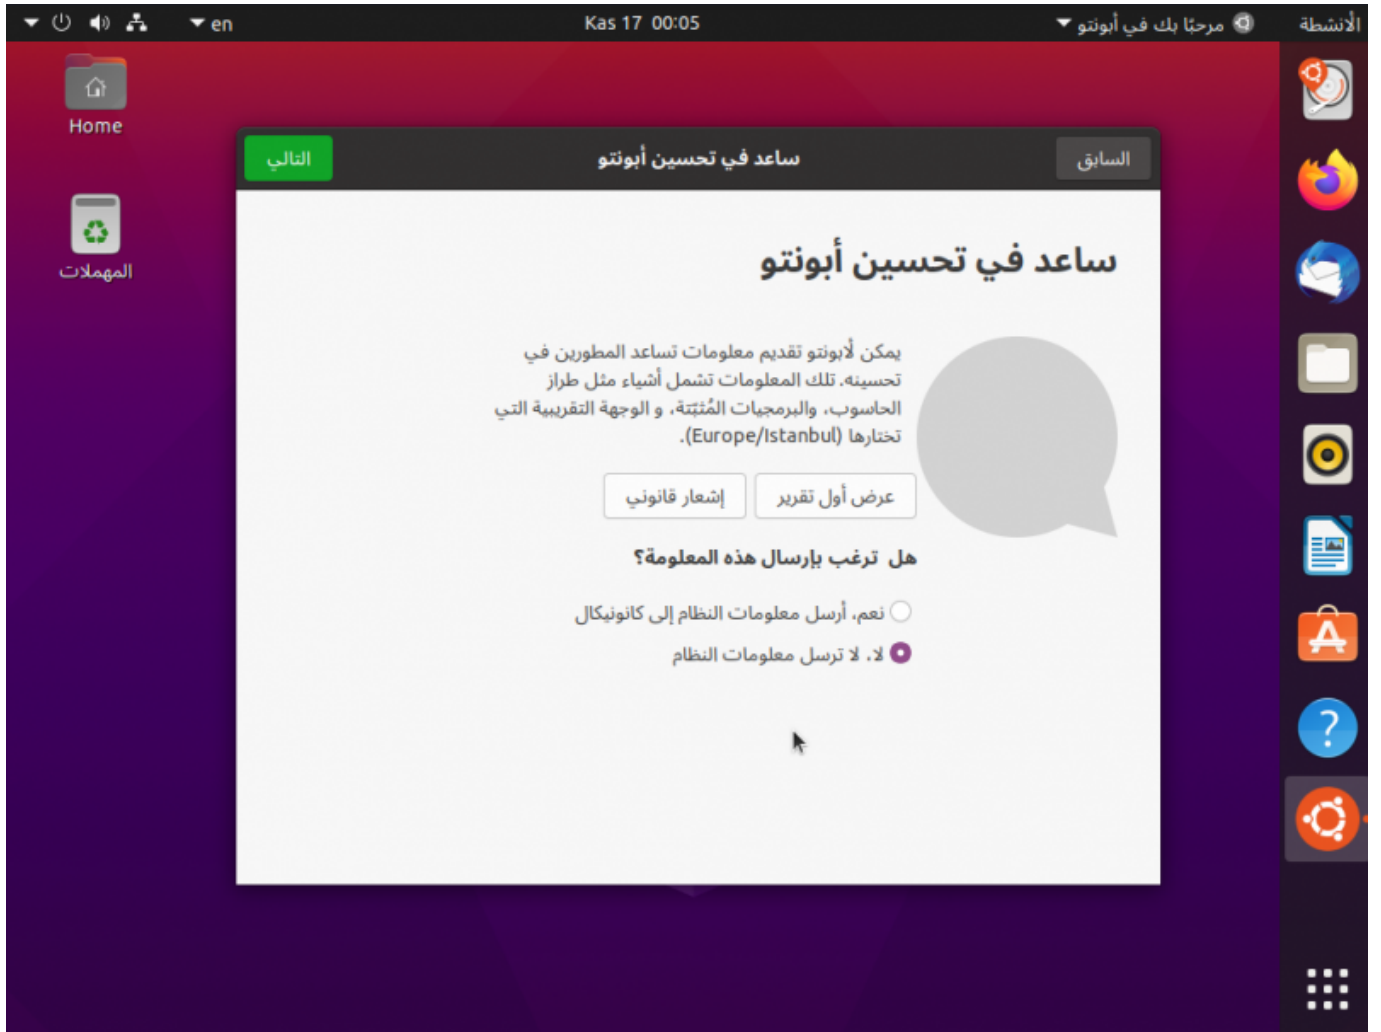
الأنشطة
مرحبًا بك في أبونتو
Kas 17 00:05
en

Home
المهملات

السابق
ساعد في تحسين أبونتو
التالي

ساعد في تحسين أبونتو

يمكن لأبونتو تقديم معلومات تساعد المطورين في تحسينه. تلك المعلومات تشمل أشياء مثل طراز الحاسوب، والبرمجيات المُثبّتة، و الوجهة التقريبية التي تختارها (Europe/Istanbul).

عرض أول تقرير
إشعار قانوني

هل ترغب بإرسال هذه المعلومة؟

نعم، أرسل معلومات النظام إلى كانونيكال
لا، لا ترسل معلومات النظام